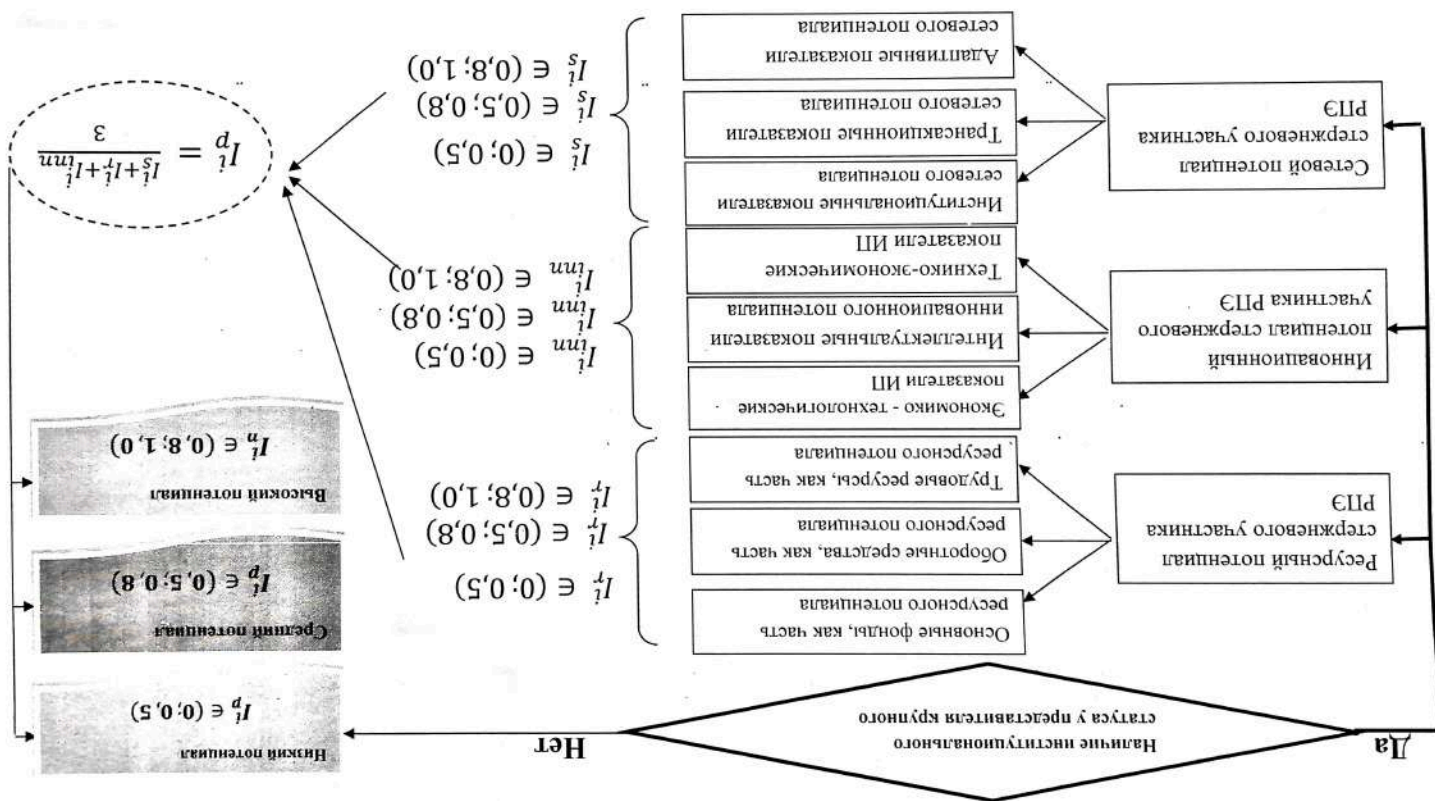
Наличие институционального статуса у представителя крупного

Да

Нет

Ресурсный потенциал стержневого участника РПЭ

Инновационный потенциал стержневого участника РПЭ

Сетевой потенциал стержневого участника РПЭ

Основные фонды, как часть ресурсного потенциала

Оборотные средства, как часть ресурсного потенциала

Трудовые ресурсы, как часть ресурсного потенциала

Экономико - технологические показатели ИП

Интеллектуальные показатели инновационного потенциала

Технико-экономические показатели ИП

Институциональные показатели сетевого потенциала

Трансакционные показатели сетевого потенциала

Адаптивные показатели сетевого потенциала

$I_i^r \in (0; 0,5)$
$I_i^r \in (0,5; 0,8)$
$I_i^r \in (0,8; 1,0)$

$I_i^{inn} \in (0; 0,5)$
$I_i^{inn} \in (0,5; 0,8)$
$I_i^{inn} \in (0,8; 1,0)$

$I_i^s \in (0; 0,5)$
$I_i^s \in (0,5; 0,8)$
$I_i^s \in (0,8; 1,0)$

$I_i^p = \frac{I_i^s + I_i^r + I_i^{inn}}{3}$

Низкий потенциал
$I_i^p \in (0; 0,5)$

Средний потенциал
$I_i^p \in (0,5; 0,8)$

Высокий потенциал
$I_n^i \in (0,8; 1,0)$